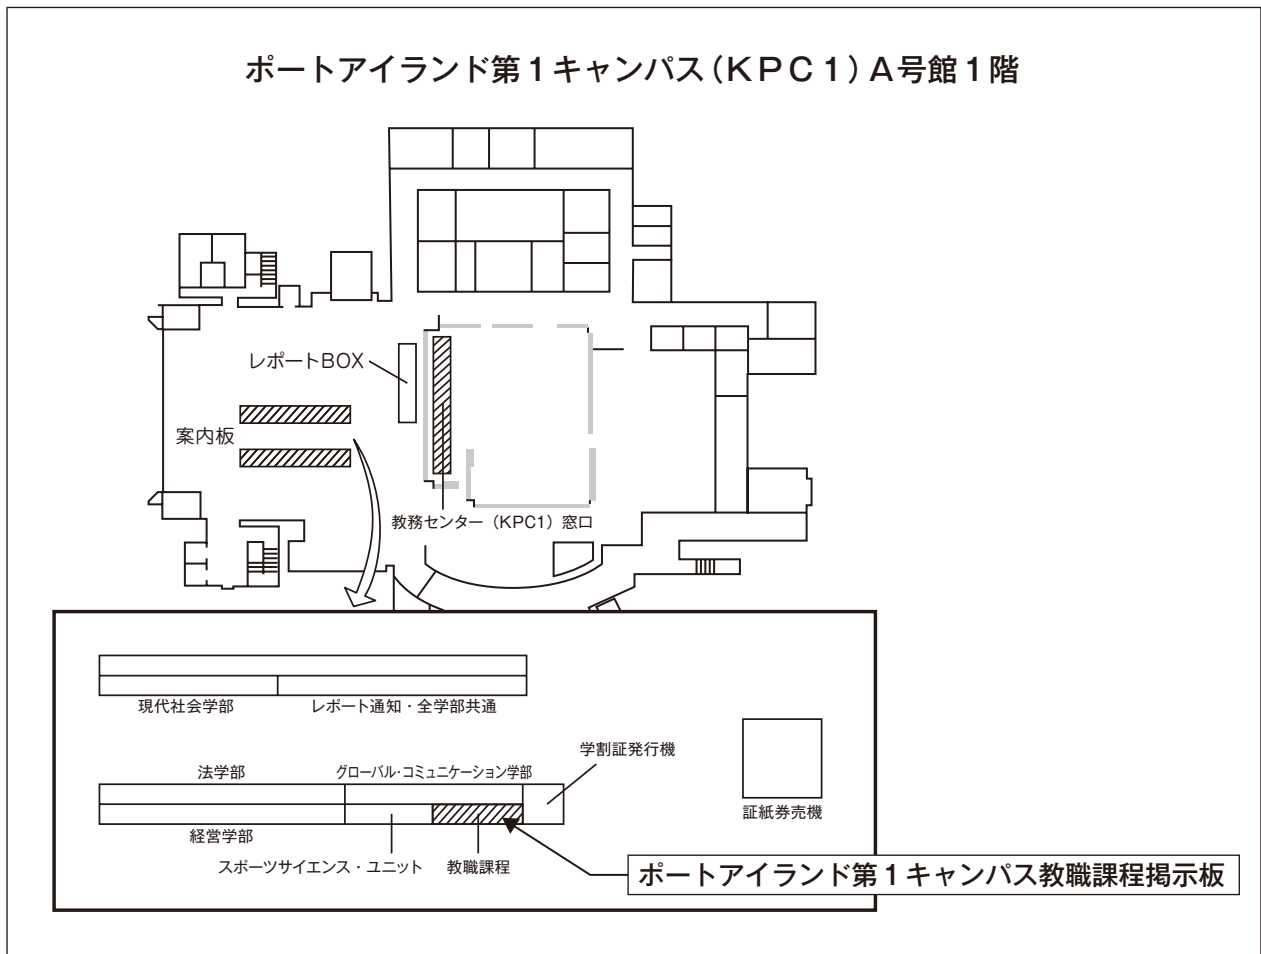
ポートアイランド第１キャンパス（ＫＰＣ１）Ａ号館１階

レポートBOX

案内板

教務センター（KPC1）窓口

現代社会学部

レポート通知・全学部共通

法学部

グローバル・コミュニケーション学部

学割証発行機

経営学部

スポーツサイエンス・ユニット

教職課程

証紙券売機

ポートアイランド第１キャンパス教職課程掲示板